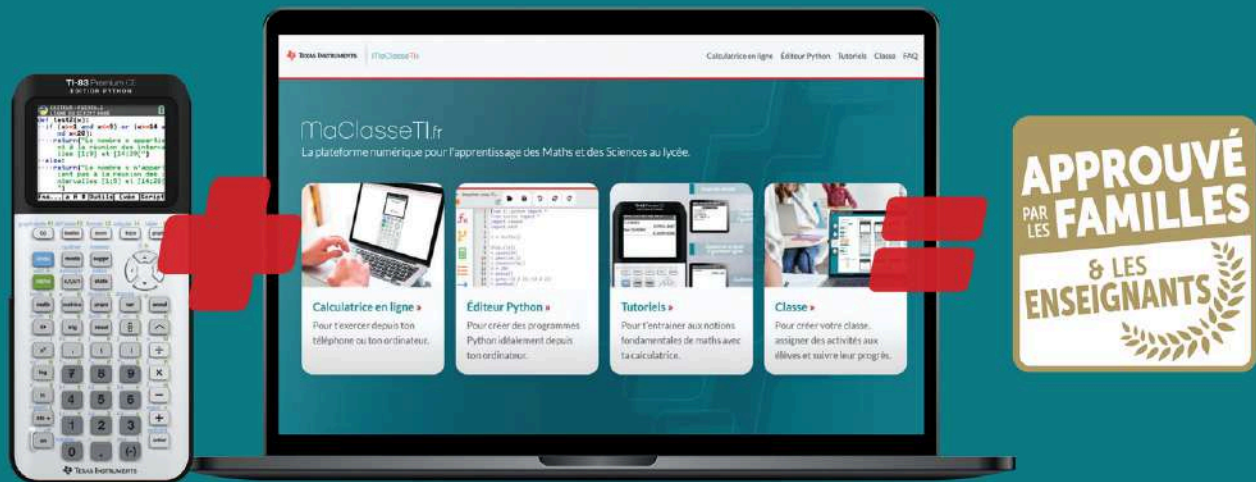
TI-83 Premium CE
EDITION PYTHON

def test2(x):
if (x>=4 and x<=8) or (x>=14 and x<=20):
return("Le nombre x appartient à la réunion des intervalles [4;8] et [14;20]")
else:
return("Le nombre n'appartient pas à la réunion des intervalles [4;8] et [14;20]")

Fns... a A # Outils Exéc Script

TEXAS INSTRUMENTS

TEXAS INSTRUMENTS | MaClasseTI

Calculatrice en ligne Éditeur Python Tutoriels Classe FAQ

MaClasseTI.fr
La plateforme numérique pour l'apprentissage des Maths et des Sciences au lycée.

Calculatrice en ligne »
Pour t'exercer depuis ton téléphone ou ton ordinateur.

Éditeur Python »
Pour créer des programmes Python idéalement depuis ton ordinateur.

Tutoriels »
Pour t'entraîner aux notions fondamentales de maths avec ta calculatrice.

Classe »
Pour créer votre classe, assigner des activités aux élèves et suivre leur progrès.

APPROUVÉ PAR LES FAMILLES & LES ENSEIGNANTS